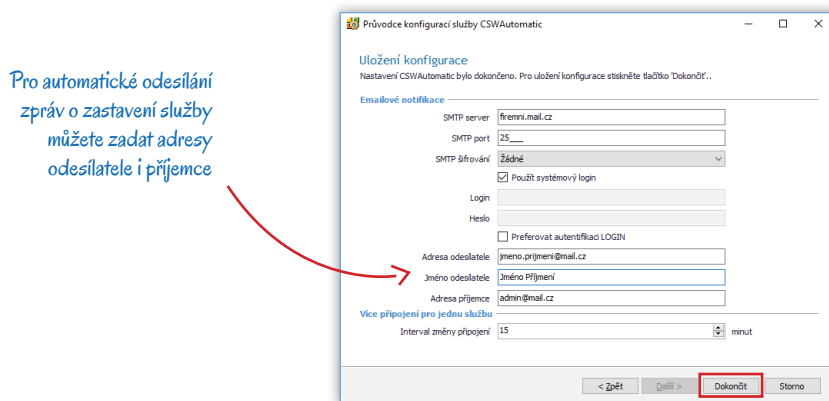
Pro automatické odesílání zpráv o zastavení služby můžete zadat adresy odesílatele i příjemce

Průvodce konfigurací služby CSWAutomatic

Uložení konfigurace
Nastavení CSWAutomatic bylo dokončeno. Pro uložení konfigurace stiskněte tlačítko 'Dokončit'..

Emailové notifikace
SMTP server firemni.mail.cz
SMTP port 25___
SMTP šifrování Žádné
Použít systémový login
Login
Heslo
Preferovat autentifikaci LOGIN
Adresa odesílatele jmeno.prijmeni@mail.cz
Jméno odesílatele Jméno Příjmení
Adresa příjemce admin@mail.cz

Více připojení pro jednu službu
Interval změny připojení 15 minut

< Zpět Další > Dokončit Storno